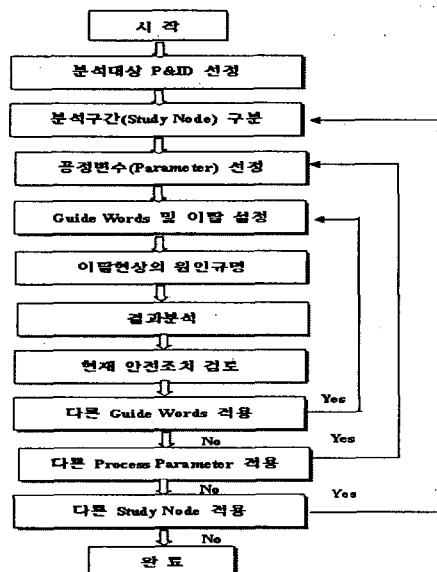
시 작

분석대상 P&ID 선정

분석구간(Study Node) 구분

공정변수(Parameter) 선정

Guide Words 및 이탈 설정

이탈현상의 원인규명

결과분석

현재 안전조치 검토

다른 Guide Words 적용

Yes

No

Yes

다른 Process Parameter 적용

No

Yes

다른 Study Node 적용

No

완 료